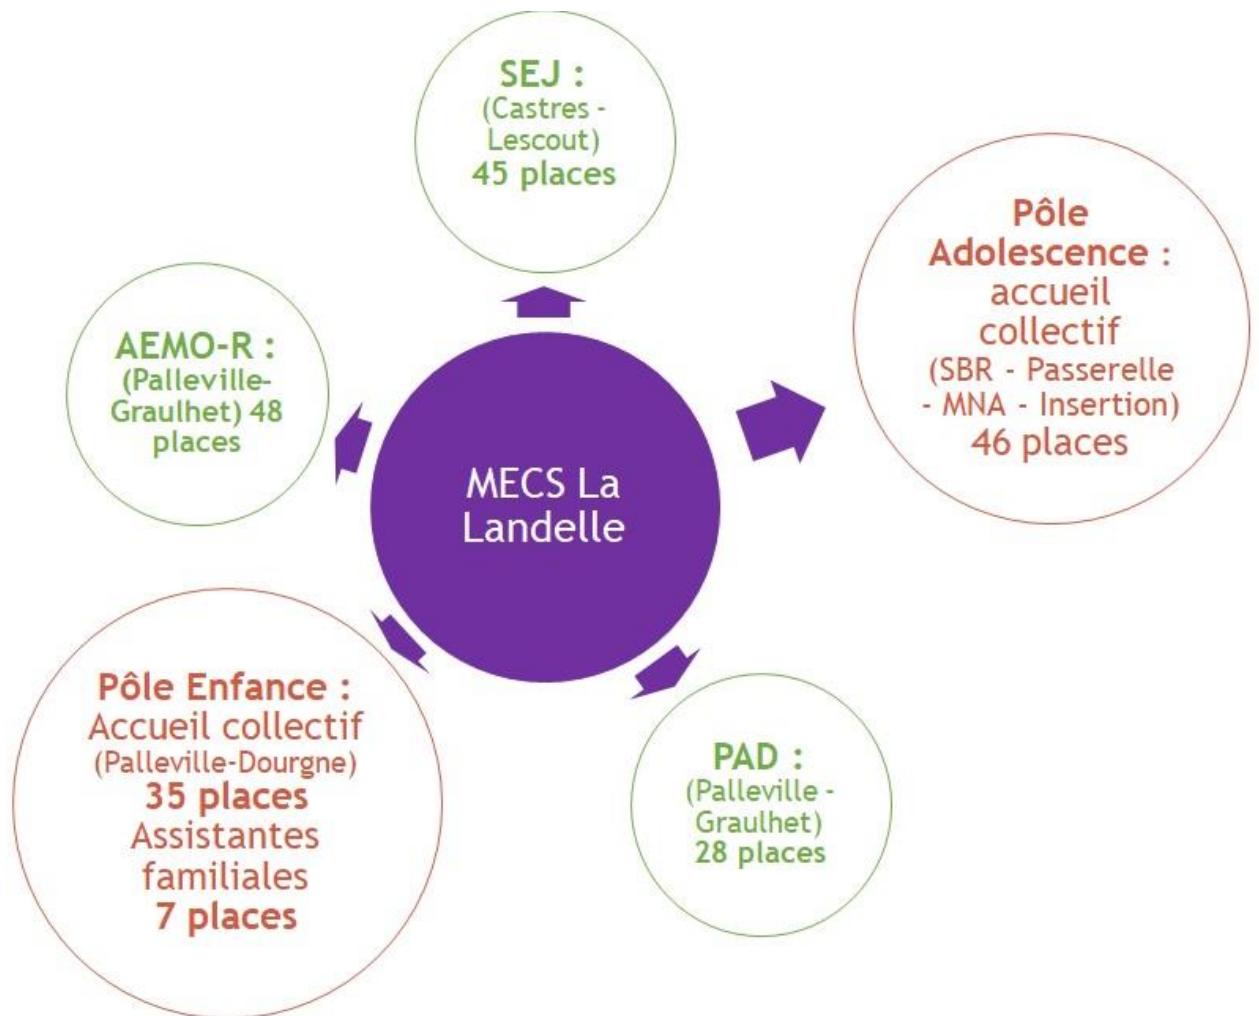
MECS La Landelle

SEJ : (Castres - Lescout) 45 places

Pôle Adolescence : accueil collectif (SBR - Passerelle - MNA - Insertion) 46 places

PAD : (Palleville - Graulhet) 28 places

Pôle Enfance : Accueil collectif (Palleville-Dourgne) 35 places Assistantes familiales 7 places

AEMO-R : (Palleville-Graulhet) 48 places